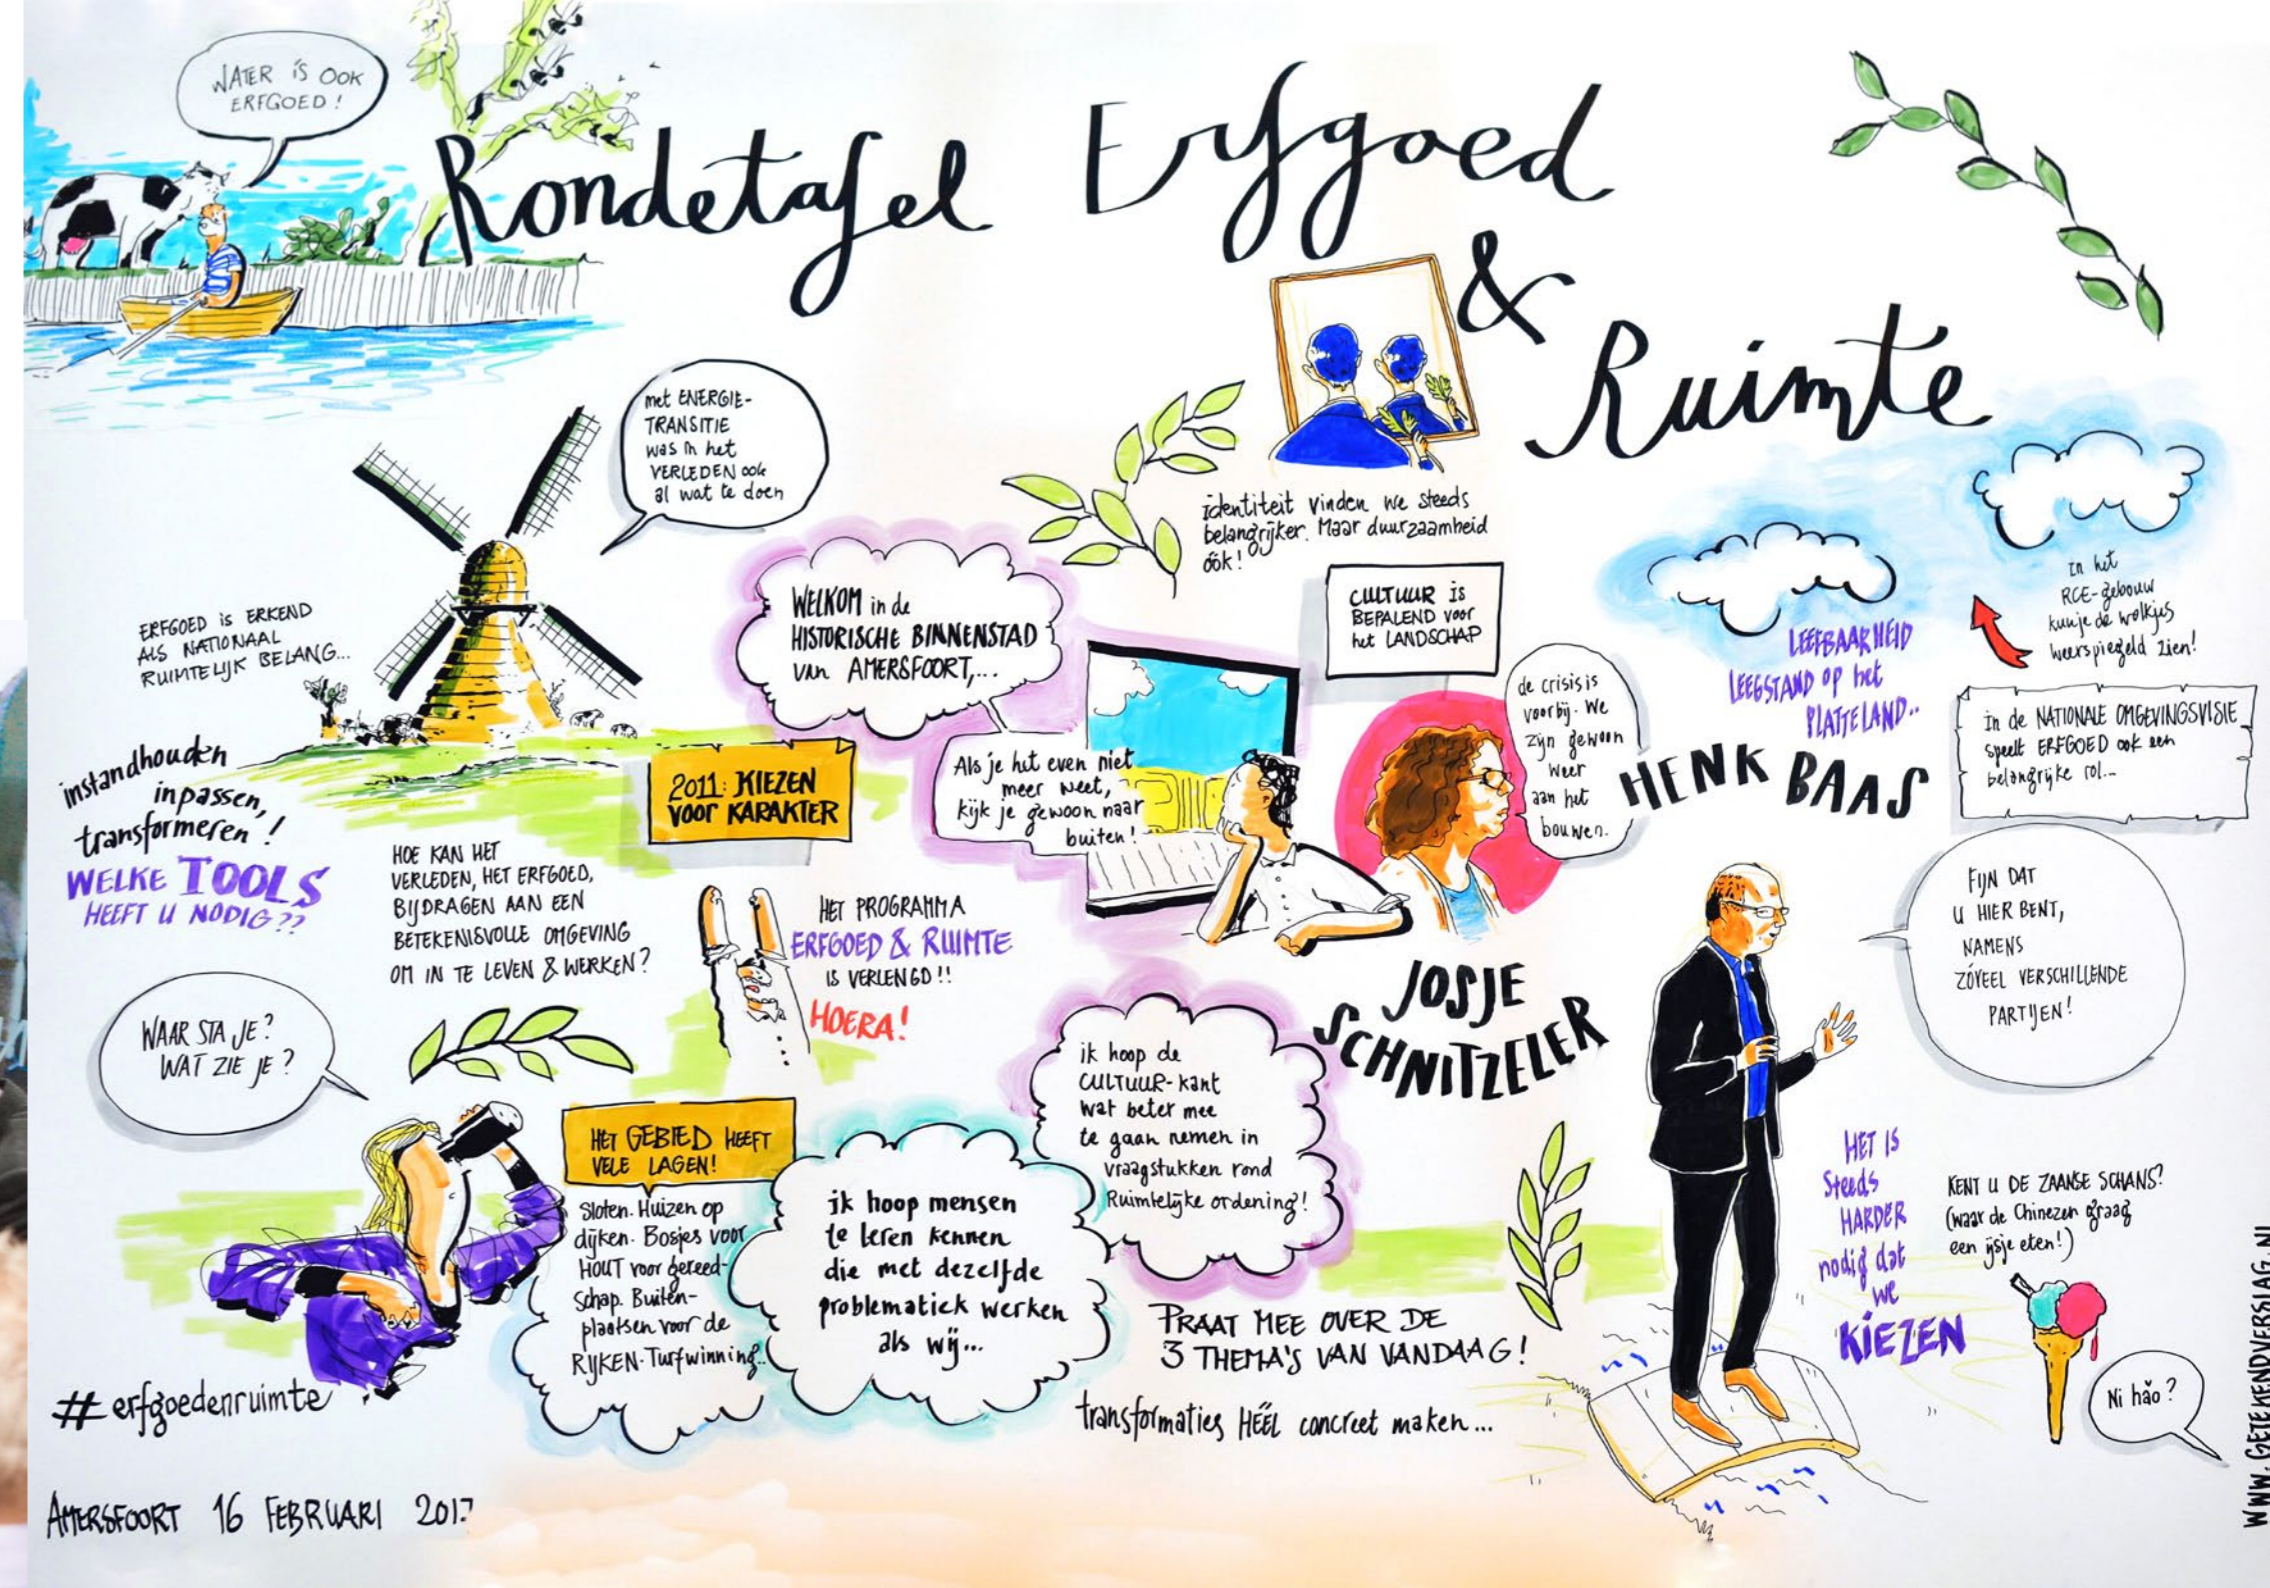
WATER IS OOK ERFGOED!

Rondetafel Erfgoed & Ruimte

met ENERGIE-TRANSITIE was in het VERLEDEN ook al wat te doen

identiteit vinden we steeds belangrijker. Maar duurzaamheid óók!

ERFGOED is ERKEND ALS NATIONAAL RUIMTELIJK BELANG...

WELKOM in de HISTORISCHE BINNENSTAD VAN AMERSFOORT,...

CULTUUR is BEPALEND voor het LANDSCHAP

In het RCE-gebouw kun je de wolkjes weerspiegeld zien!

LEEFBAARHEID

LEEGSTAND op het PLATTELAND..

In de NATIONALE OMGEVINGSVISIE speelt ERFGOED ook een belangrijke rol..

de crisis is voorbij. We zijn gewoon weer aan het bouwen.

HENK BAAS

Als je het even niet meer weet, kijk je gewoon naar buiten!

2011: KIEZEN VOOR KARAKTER

instandhouden inpassen, transformeren!

WELKE TOOLS HEEFT U NODIG??

HOE KAN HET VERLEDEN, HET ERFGOED, BIJDRAGEN AAN EEN BETEKENISVOLLE OMGEVING OM IN TE LEVEN & WERKEN?

HET PROGRAMMA ERFGOED & RUIMTE IS VERLENGD!!

HOERA!

JOSJE SCHNITZELER

FIJN DAT U HIER BENT, NAMENS ZÓVEEL VERSCHILLENDE PARTIJEN!

WAAR STA JE? WAT ZIE JE?

ik hoop de CULTUUR-kant wat beter mee te gaan nemen in vraagstukken rond Ruimtelijke ordening!

HET GEBIED HEEFT VELE LAGEN!

Sloten. Huizen op dijken. Bosjes voor HOUT voor gereedschap. Buitenplaatsen voor de RIJKEN. Turfwinning..

ik hoop mensen te leren kennen die met dezelfde problematiek werken als wij...

HET IS steeds HARDER nodig dat we KIEZEN

KENT U DE ZAANSE SCHANS? (waar de Chinezen graag een ijsje eten!)

PRAAT MEE OVER DE 3 THEMA'S VAN VANDAAG!

transformaties HÉÉL concreet maken...

Ni hǎo?

#erfgoedenruimte

AMERSFOORT 16 FEBRUARI 2017

WWW.GETEKENDVERSLAG.NL